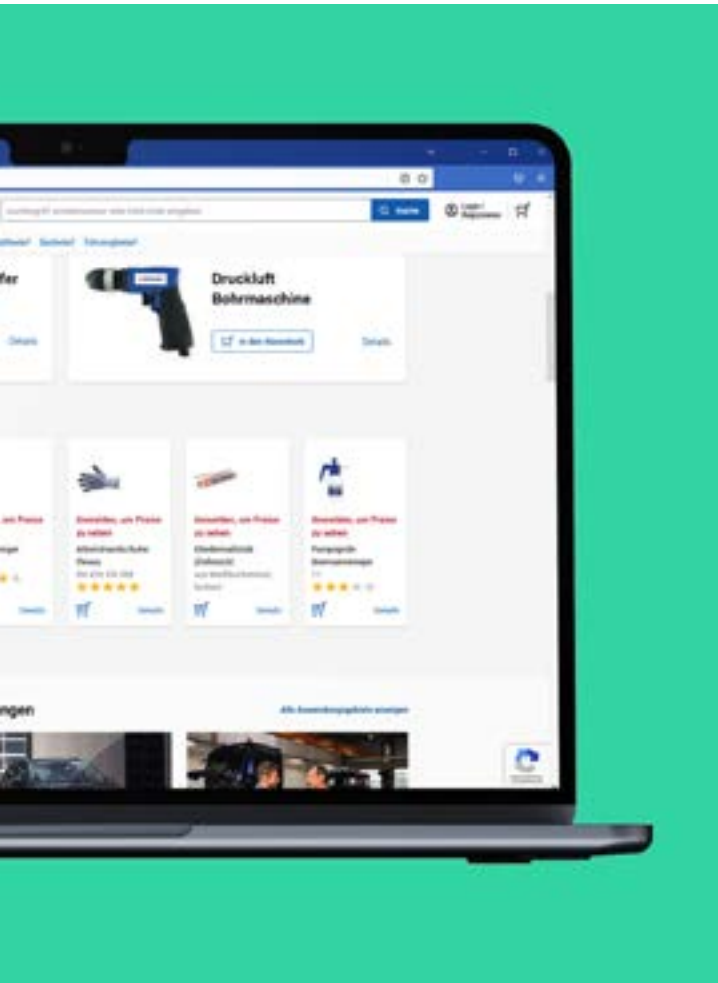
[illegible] Suche

Login / Registrieren

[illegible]

fer

Details

Druckluft Bohrmaschine

In den Warenkorb

Details

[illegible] um Preise

Anmelden, um Preise zu sehen

Anmelden, um Preise zu sehen

Anmelden, um Preise zu sehen

Details

Details

Details

Details

ngen

Alle Anwendungsgebiete anzeigen